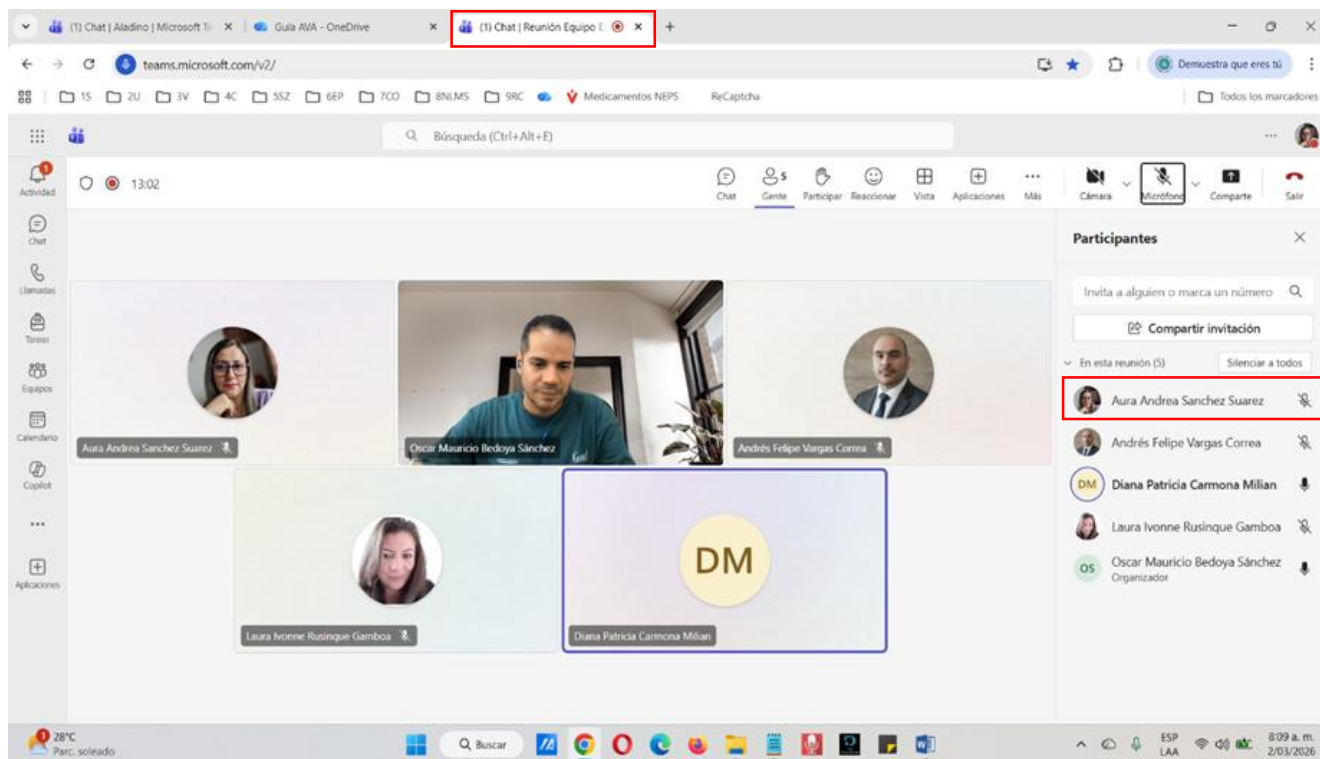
(1) Chat | Aladino | Microsoft Te ×
Guía AVA - OneDrive ×
(1) Chat | Reunión Equipo ×
+

teams.microsoft.com/v2/
Demuestra que eres tú

1S 2U 3V 4C 5SZ 6EP 7CO 8NLMS 9RC Medicamentos NEPS ReCaptcha
Todos los marcadores

Búsqueda (Ctrl+Alt+E)

1
Actividad
Chat
Llamadas
Tareas
Equipos
Calendario
Copilot
...
Aplicaciones

13:02

Chat
5
Gente
Participar
Reaccionar
Vista
Aplicaciones
...
Más
Cámara
Micrófono
Compartir
Salir

Aura Andrea Sanchez Suarez
Oscar Mauricio Bedoya Sánchez
Andrés Felipe Vargas Correa
Laura Ivonne Rusinque Gamboa
DM
Diana Patricia Carmona Milian

Participantes
Invita a alguien o marca un número
Compartir invitación
En esta reunión (5)
Silenciar a todos
Aura Andrea Sanchez Suarez
Andrés Felipe Vargas Correa
DM Diana Patricia Carmona Milian
Laura Ivonne Rusinque Gamboa
OS Oscar Mauricio Bedoya Sánchez
Organizador

28°C
Parc. soleado
Buscar
ESP
LAA
8:09 a. m.
2/03/2026